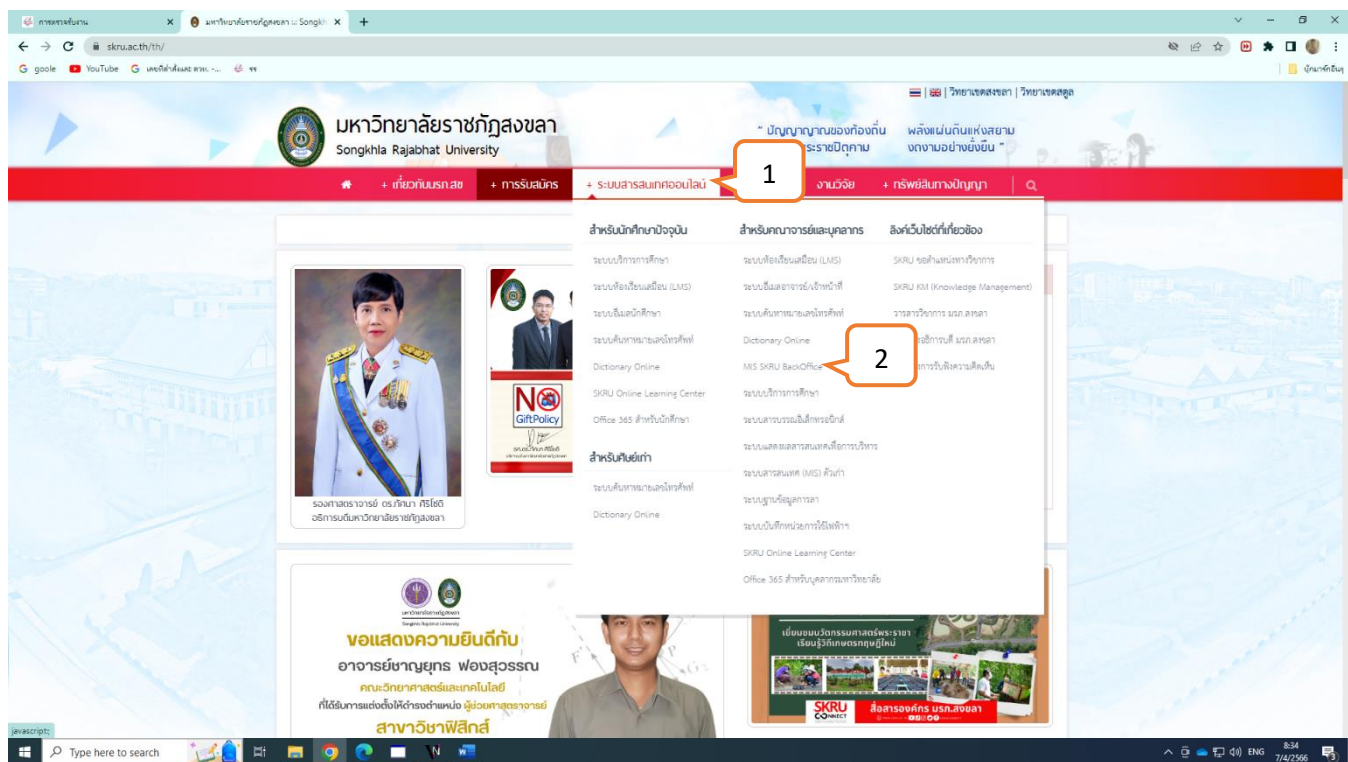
การตรวจรับงาน ×
มหาวิทยาลัยราชภัฏสงขลา :: Songkh ×
+
skru.ac.th/th/
G goole  YouTube  G เลขที่คำสั่งและ ควร... -...  จจ
บุ๊กมาร์กอื่นๆ

| วิทยาเขตสงขลา | วิทยาเขตสตูล

มหาวิทยาลัยราชภัฏสงขลา
Songkhla Rajabhat University

" ปัญญาญาณของท้องถิ่น พลังแผ่นดินแห่งสยาม
ระราชปิตุภาม งดงามอย่างยั่งยืน "

+ เกี่ยวกับมรภ.สข  + การรับสมัคร  + ระบบสารสนเทศออนไลน์  1  งานวิจัย  + ทรัพย์สินทางปัญญา

สำหรับนักศึกษาปัจจุบัน
ระบบบริการการศึกษา
ระบบห้องเรียนเสมือน (LMS)
ระบบยืมเลขนักศึกษา
ระบบค้นหาหมายเลขโทรศัพท์
Dictionary Online
SKRU Online Learning Center
Office 365 สำหรับนักศึกษา

สำหรับศิษย์เก่า
ระบบค้นหาหมายเลขโทรศัพท์
Dictionary Online

สำหรับคณาจารย์และบุคลากร
ระบบห้องเรียนเสมือน (LMS)
ระบบยืมเลขอาจารย์/เจ้าหน้าที่
ระบบค้นหาหมายเลขโทรศัพท์
Dictionary Online
MIS SKRU BackOffice
ระบบบริการการศึกษา
ระบบสารบรรณอิเล็กทรอนิกส์
ระบบแสดงผลสารสนเทศเพื่อการบริหาร
ระบบสารสนเทศ (MIS) ตัวเก่า
ระบบฐานข้อมูลการลา
ระบบบันทึกหน่วยการใช้ไฟฟ้า
SKRU Online Learning Center
Office 365 สำหรับบุคลากรมหาวิทยาลัย

ลิงค์เว็บไซต์ที่เกี่ยวข้อง
SKRU ขอตำแหน่งทางวิชาการ
SKRU KM (Knowledge Management)
วารสารวิชาการ มรภ.สงขลา
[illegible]ธิการบดี มรภ.สงขลา
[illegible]การรับฟังความคิดเห็น

2

NO GiftPolicy

รองศาสตราจารย์ ดร.กัฌนา ศิริโชติ
อธิการบดีมหาวิทยาลัยราชภัฏสงขลา

ขอแสดงความยินดีกับ
อาจารย์ชาญยุทธ ฟองสุวรรณ
คณะวิทยาศาสตร์และเทคโนโลยี
ที่ได้รับการแต่งตั้งให้ดำรงตำแหน่ง ผู้ช่วยศาสตราจารย์
สาขาวิชาฟิสิกส์

เยี่ยมชมนวัตกรรมศาสตร์พระราชา เรียนรู้วิถีเกษตรทฤษฎีใหม่
SKRU CONNECT สื่อสารองค์กร มรภ.สงขลา

javascript;
Type here to search
ENG 8:34 7/4/2566